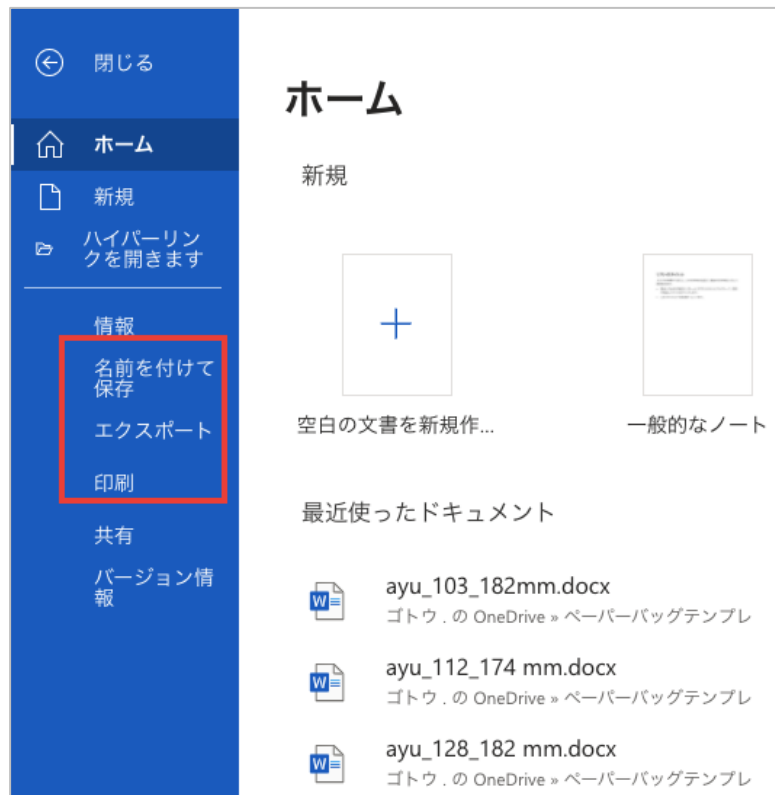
閉じる

ホーム

新規

ハイパーリンクを開きます

情報

名前を付けて保存

エクスポート

印刷

共有

バージョン情報

ホーム

新規

空白の文書を新規作...

一般的なノート

最近使ったドキュメント

ayu_103_182mm.docx
ゴトウ . の OneDrive » ペーパーバッグテンプレ

ayu_112_174 mm.docx
ゴトウ . の OneDrive » ペーパーバッグテンプレ

ayu_128_182 mm.docx
ゴトウ . の OneDrive » ペーパーバッグテンプレ